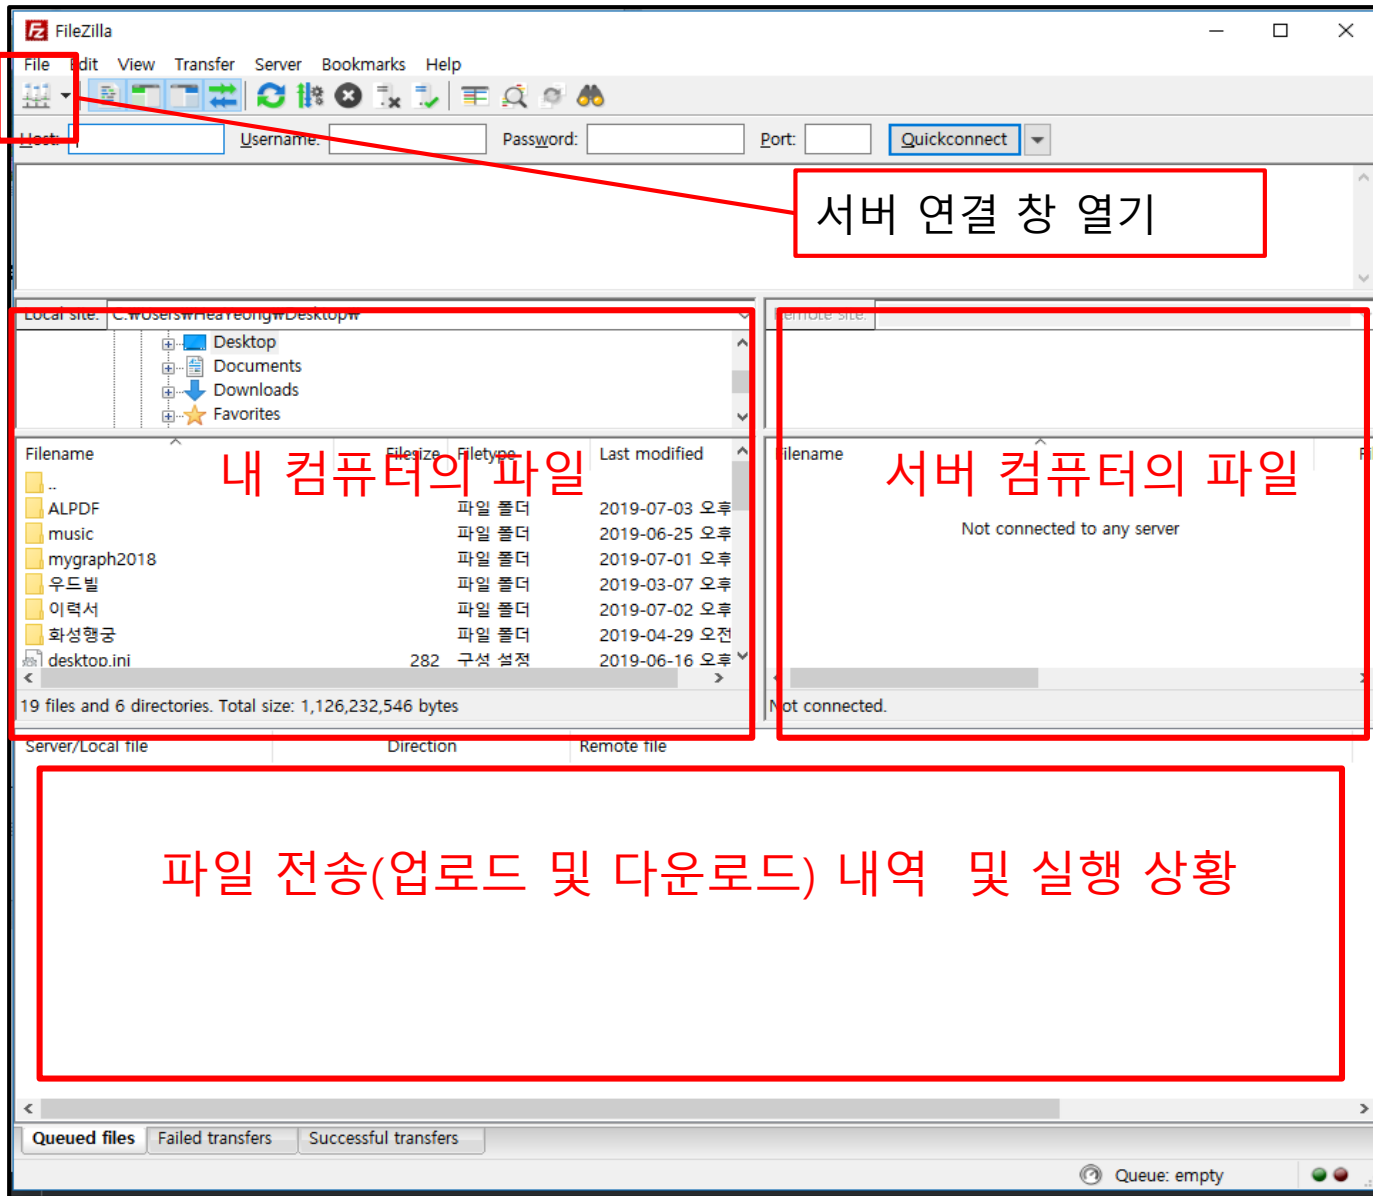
FileZilla

File Edit View Transfer Server Bookmarks Help

Host: Username: Password: Port: Quickconnect

서버 연결 창 열기

Local site: C:\Users\HeaYeong\Desktop\

Desktop
Documents
Downloads
Favorites

Filename Filesize Filetype Last modified

내 컴퓨터의 파일

..
ALPDF 파일 폴더 2019-07-03 오후
music 파일 폴더 2019-06-25 오후
mygraph2018 파일 폴더 2019-07-01 오후
우드빌 파일 폴더 2019-03-07 오후
이력서 파일 폴더 2019-07-02 오후
화성행궁 파일 폴더 2019-04-29 오전
desktop.ini 282 구성 설정 2019-06-16 오후

19 files and 6 directories. Total size: 1,126,232,546 bytes

Remote site:

Filename

서버 컴퓨터의 파일

Not connected to any server

Not connected.

Server/Local file Direction Remote file

파일 전송(업로드 및 다운로드) 내역 및 실행 상황

Queued files Failed transfers Successful transfers

Queue: empty